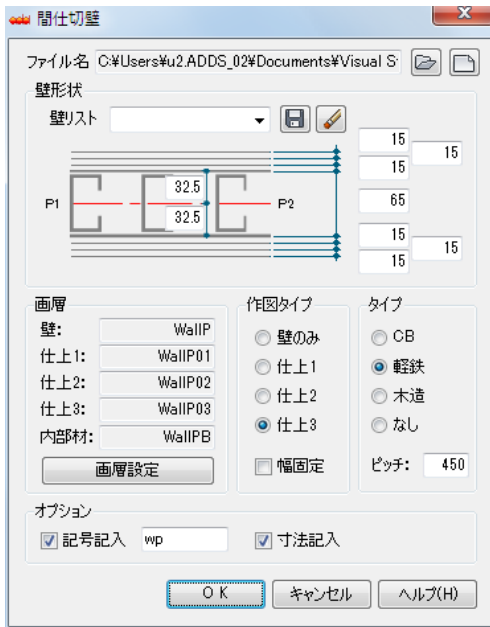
間仕切壁

ファイル名 C:¥Users¥u2.ADDS_02¥Documents¥Visual S

壁形状

壁リスト

15
15
15
32.5
P1
P2
65
32.5
15
15
15

画層
壁: WallP
仕上1: WallP01
仕上2: WallP02
仕上3: WallP03
内部材: WallPB
画層設定

作図タイプ
壁のみ
仕上1
仕上2
仕上3
幅固定

タイプ
CB
軽鉄
木造
なし
ピッチ: 450

オプション
記号記入 wp
寸法記入

OK
キャンセル
ヘルプ(H)